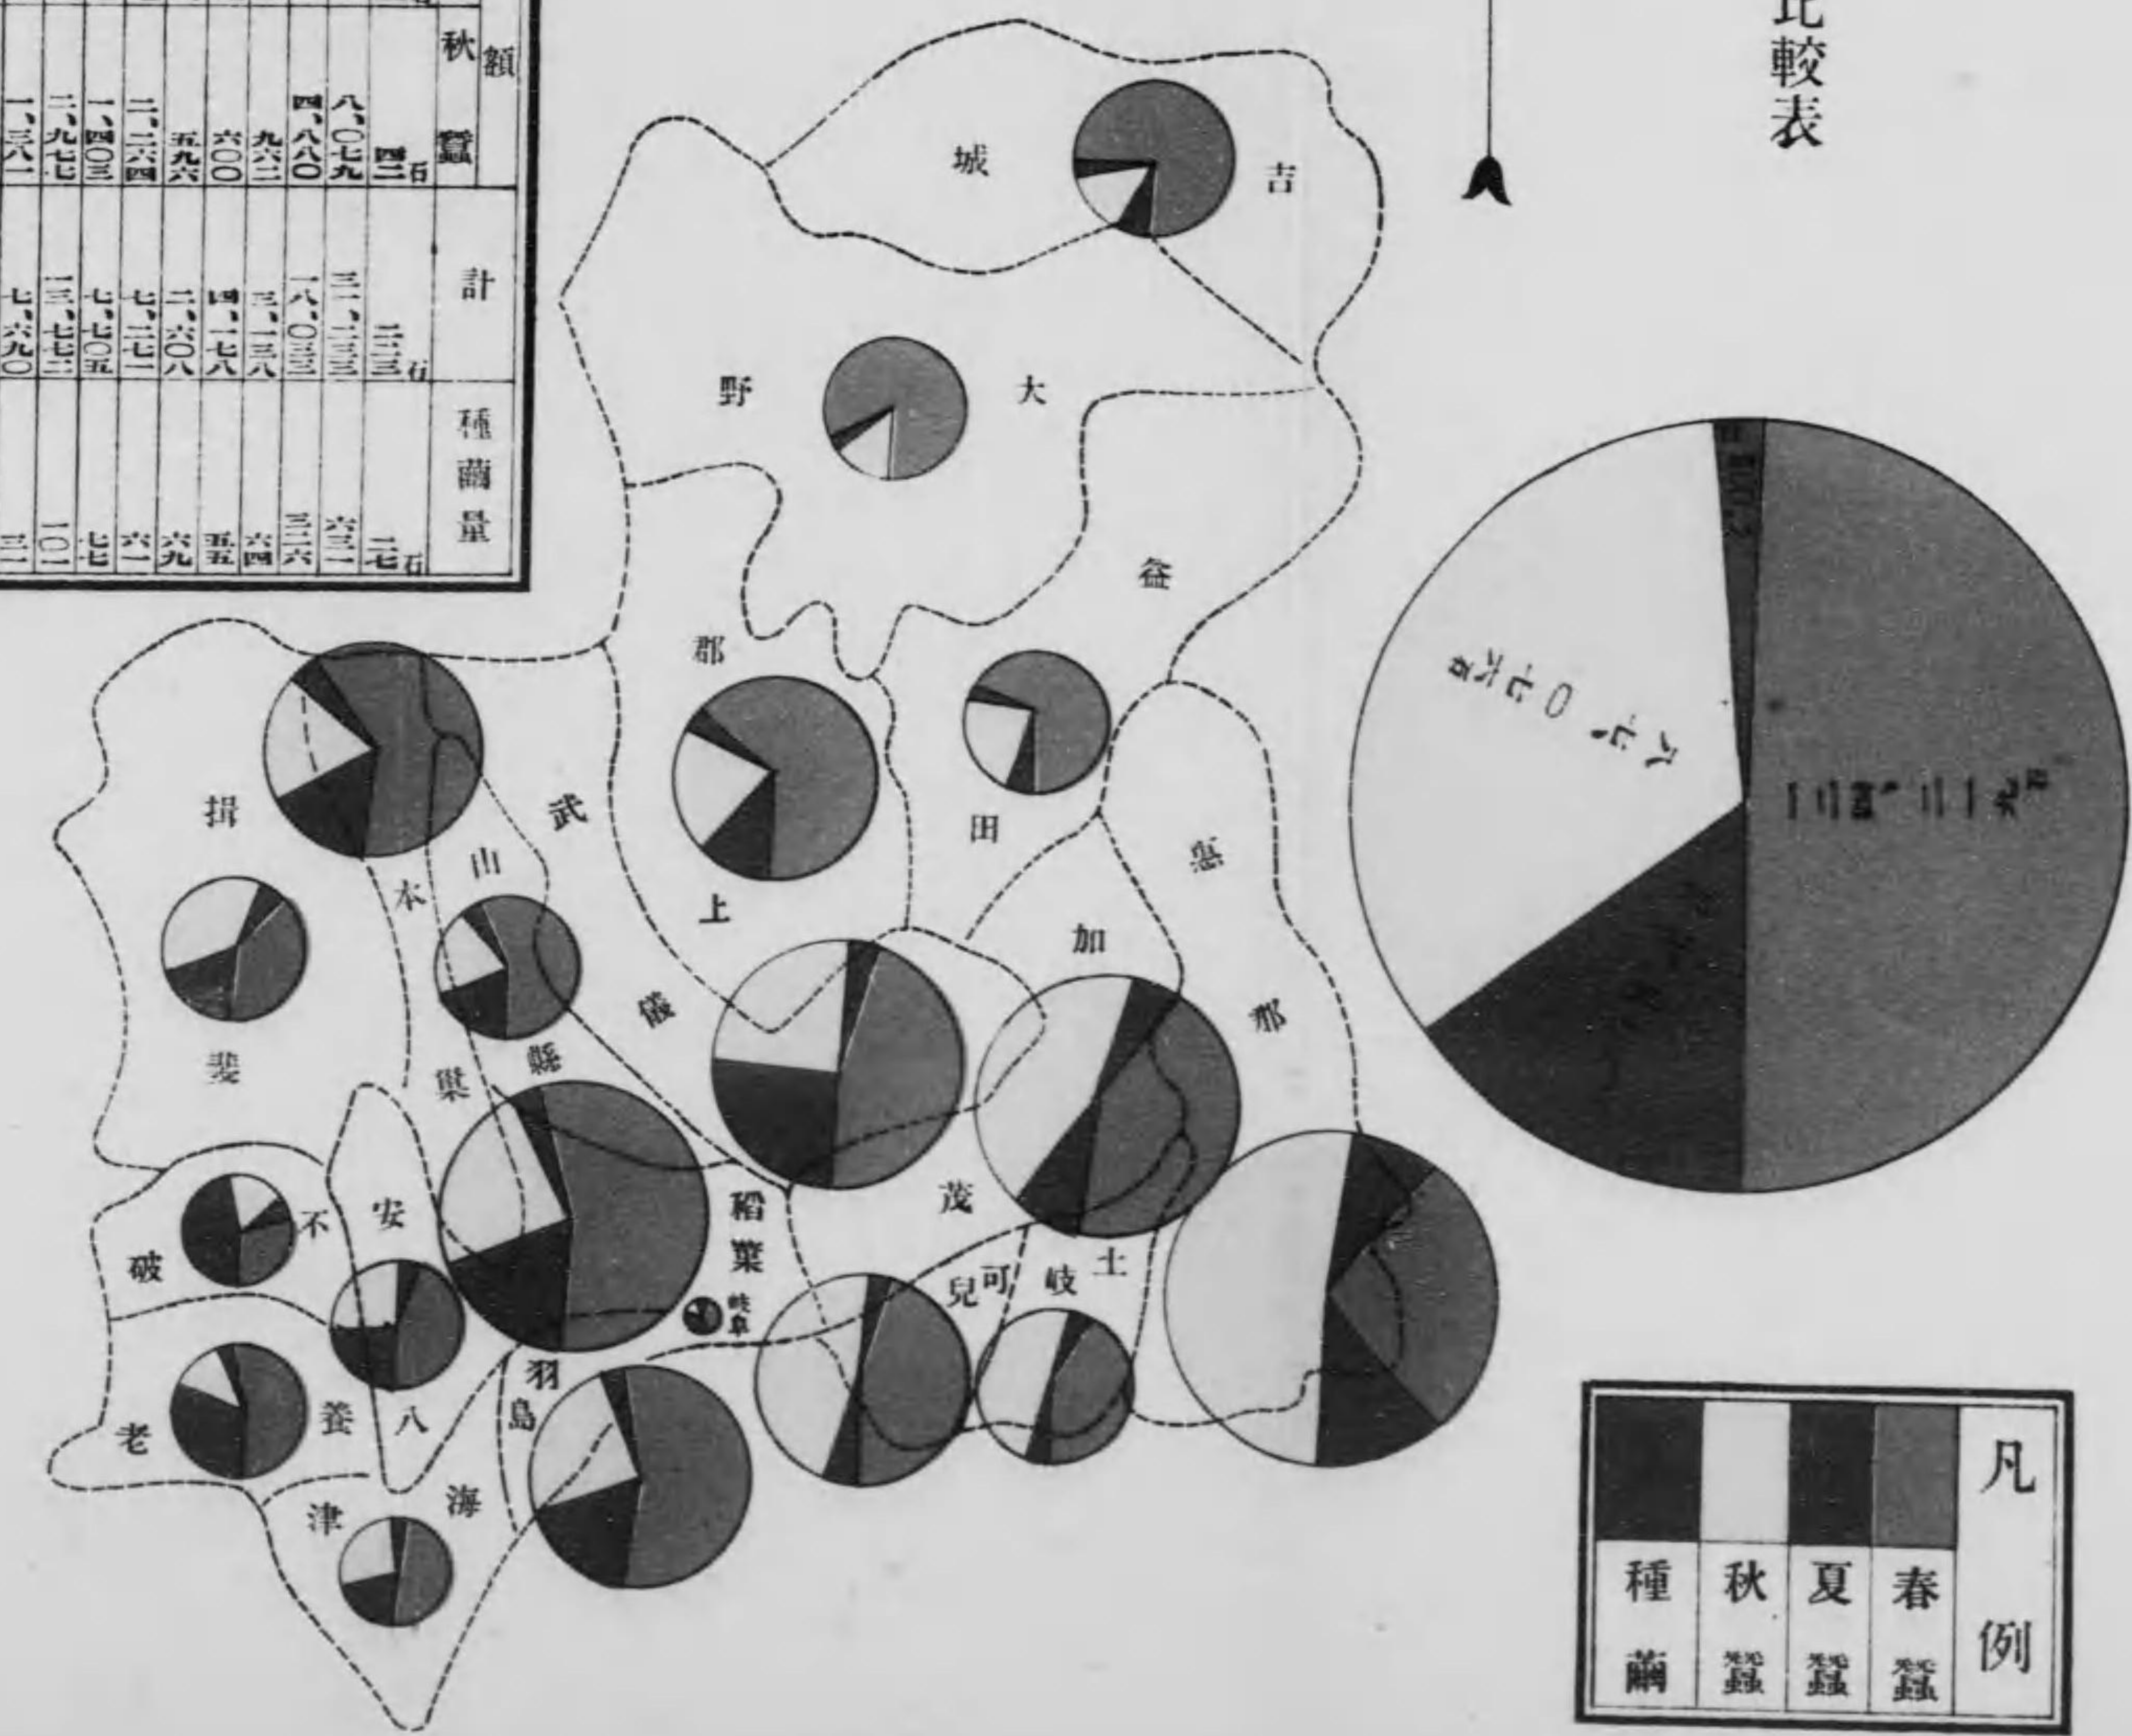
比較表

| 額 | 秋蠶 | 計 | 種繭量 |
|---|---|---|---|
| | 四二石 | 二三三石 | 二七石 |
| | 八、〇七九 | 二二、二三三 | 六三一 |
| | 四、八八〇 | 一八、〇三三 | 三二六 |
| | 九六二 | 三、一三八 | 六四 |
| | 六〇〇 | 四、一七八 | 五五 |
| | 五九六 | 二、六〇八 | 六九 |
| | 二、二六四 | 七、二七一 | 六一 |
| | 一、四〇三 | 七、七〇五 | 七七 |
| | 三、九七七 | 一三、七七二 | 一〇一 |
| | 一、三八一 | 七、六九〇 | 三一 |

吉城
大野
益田
郡上
武儀
山縣
本巣
揖斐
加茂
惠那郡
土岐
可兒
稲葉
岐阜
不破
安八
羽島
養老
海津

八七〇〇石
九二三四二

凡例
春蠶
夏蠶
秋蠶
種繭